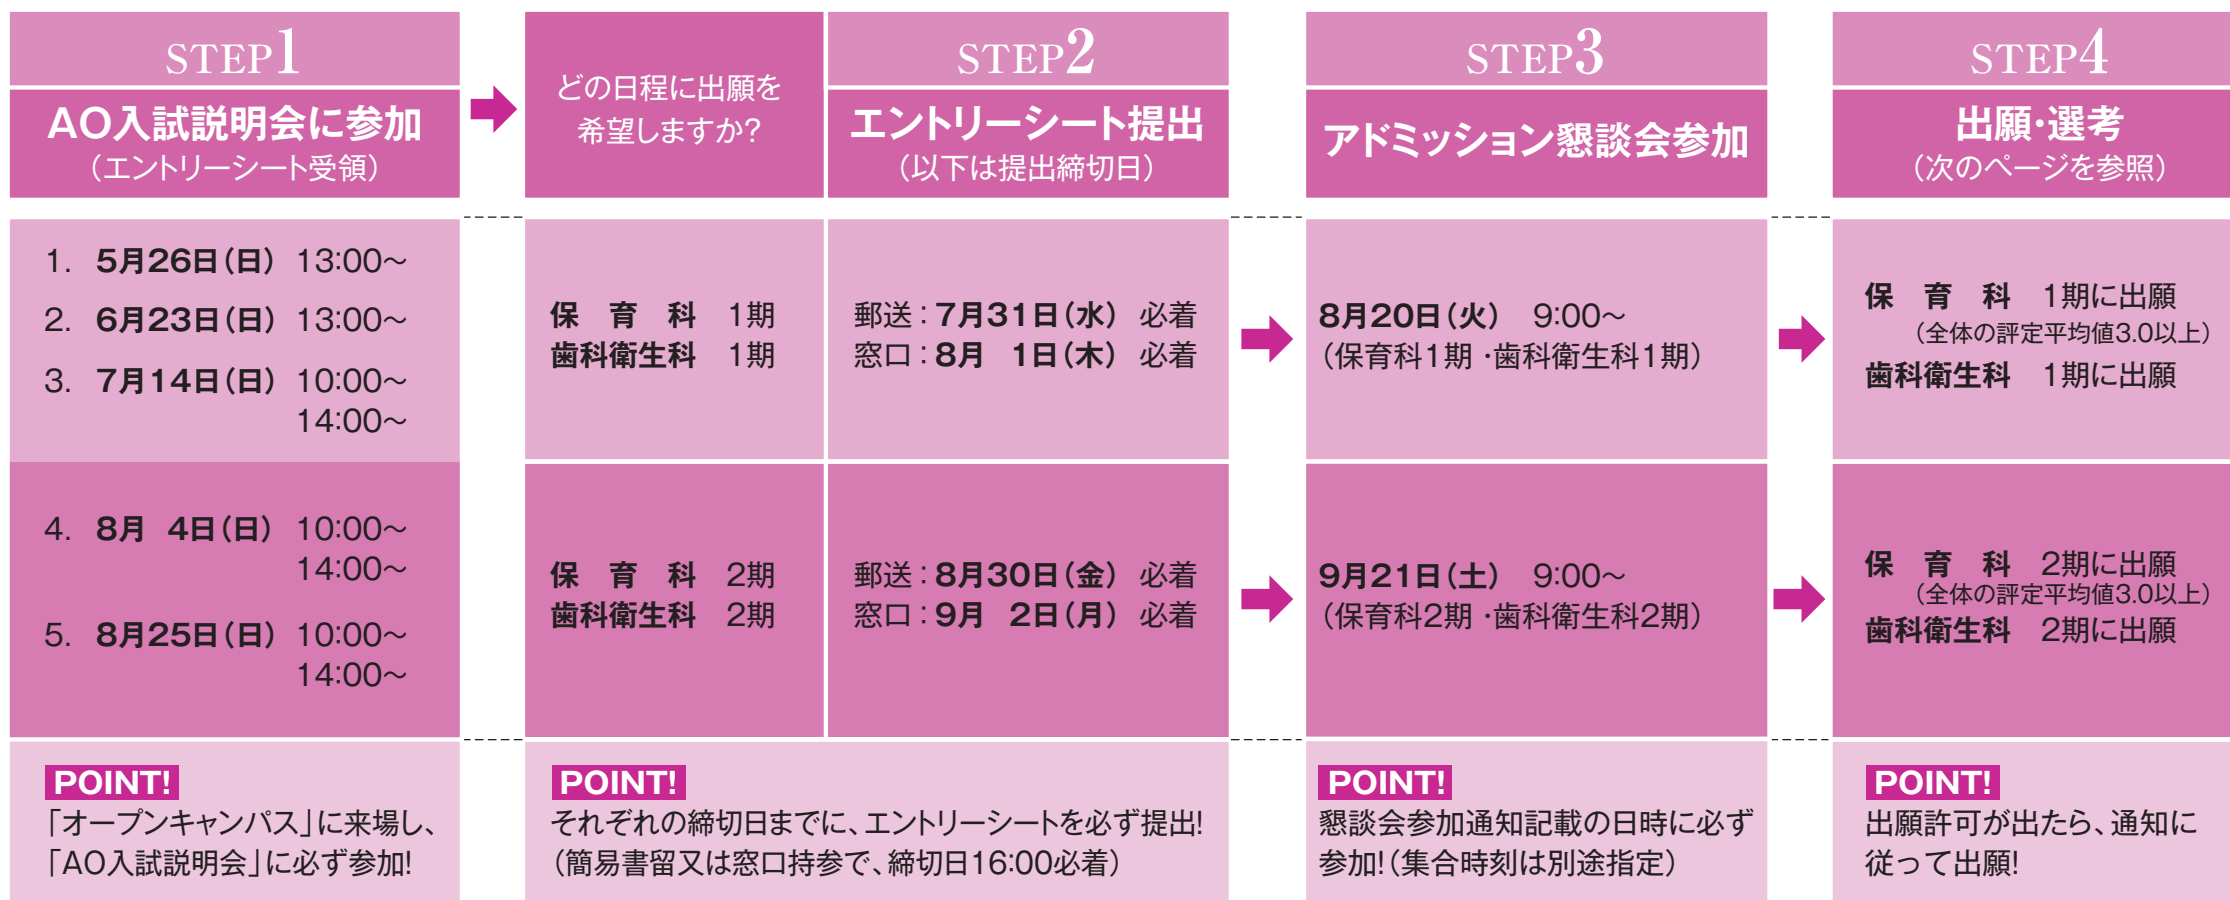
STEP1
AO入試説明会に参加
（エントリーシート受領）

どの日程に出願を希望しますか?

STEP2
エントリーシート提出
（以下は提出締切日）

STEP3
アドミッション懇談会参加

STEP4
出願・選考
（次のページを参照）

1. 5月26日（日） 13:00～
2. 6月23日（日） 13:00～
3. 7月14日（日） 10:00～ 14:00～

保 育 科 1期
歯科衛生科 1期

郵送：7月31日（水） 必着
窓口：8月 1日（木） 必着

8月20日（火） 9:00～
（保育科1期・歯科衛生科1期）

保 育 科 1期に出願
（全体の評定平均値3.0以上）
歯科衛生科 1期に出願

4. 8月 4日（日） 10:00～ 14:00～
5. 8月25日（日） 10:00～ 14:00～

保 育 科 2期
歯科衛生科 2期

郵送：8月30日（金） 必着
窓口：9月 2日（月） 必着

9月21日（土） 9:00～
（保育科2期・歯科衛生科2期）

保 育 科 2期に出願
（全体の評定平均値3.0以上）
歯科衛生科 2期に出願

POINT!
「オープンキャンパス」に来場し、「AO入試説明会」に必ず参加!

POINT!
それぞれの締切日までに、エントリーシートを必ず提出!（簡易書留又は窓口持参で、締切日16:00必着）

POINT!
懇談会参加通知記載の日時に必ず参加!（集合時刻は別途指定）

POINT!
出願許可が出たら、通知に従って出願!